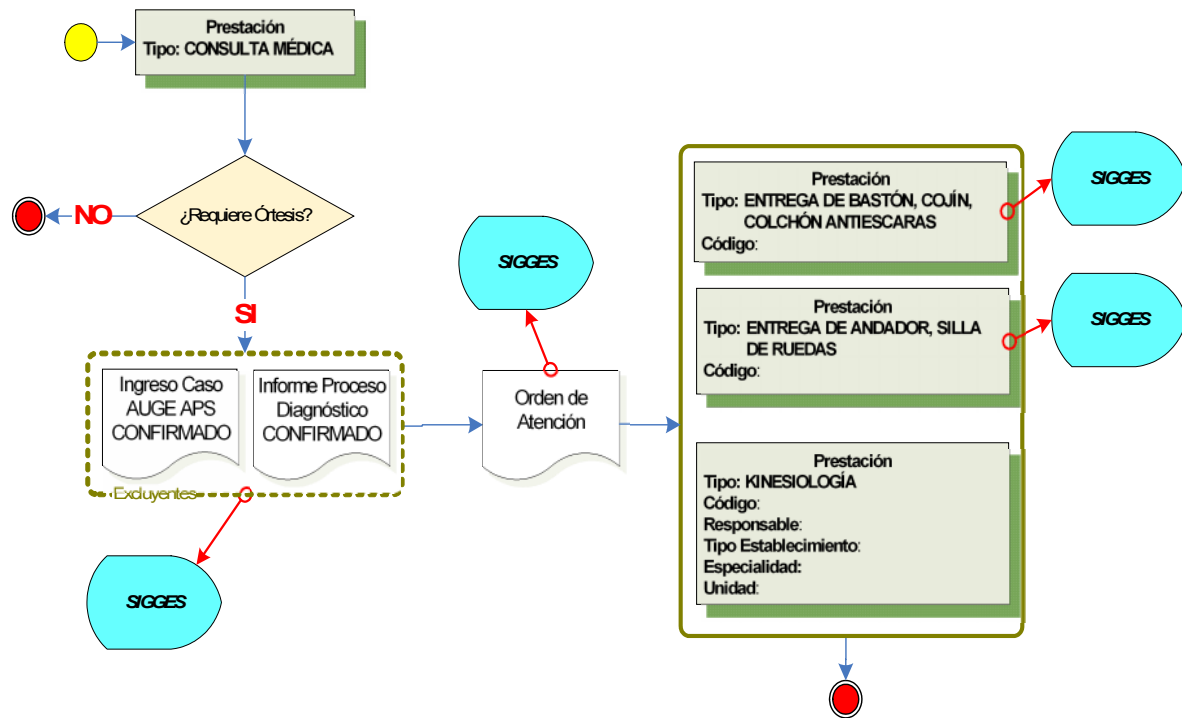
Prestación
Tipo: CONSULTA MÉDICA

NO

¿Requiere Órtesis?

SI

Ingreso Caso AUGE APS CONFIRMADO

Informe Proceso Diagnóstico CONFIRMADO

Excluyentes

SIGGES

SIGGES

Orden de Atención

Prestación
Tipo: ENTREGA DE BASTÓN, COJÍN, COLCHÓN ANTIESCARAS
Código:

SIGGES

Prestación
Tipo: ENTREGA DE ANDADOR, SILLA DE RUEDAS
Código:

SIGGES

Prestación
Tipo: KINESIOLOGÍA
Código:
Responsable:
Tipo Establecimiento:
Especialidad:
Unidad: